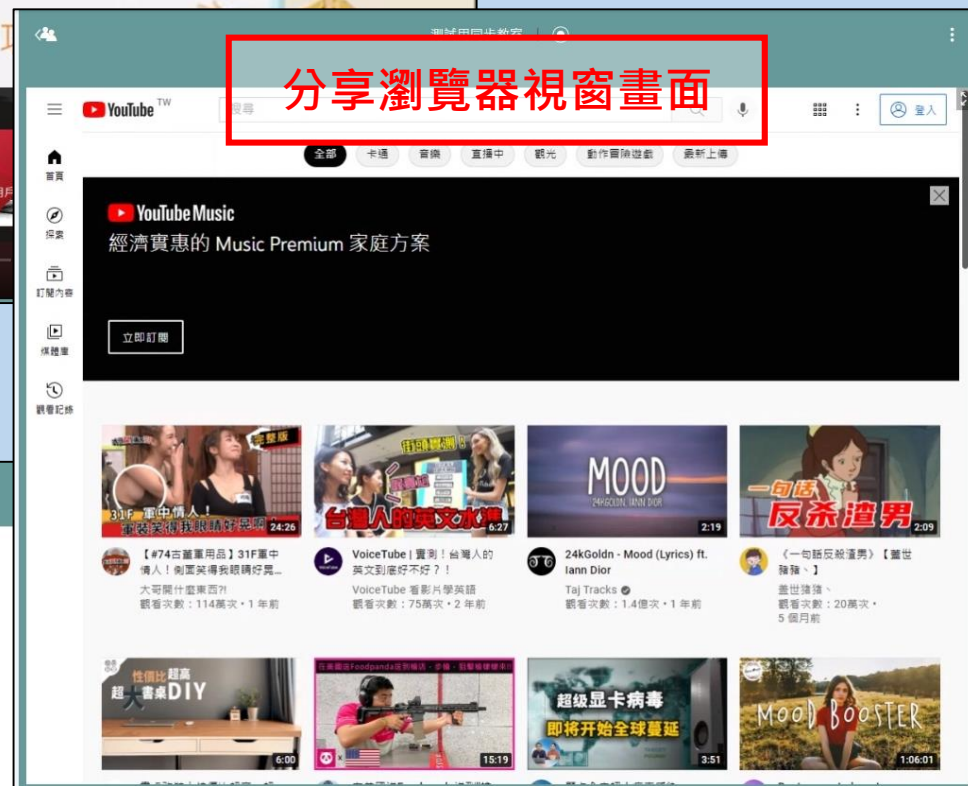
分享瀏覽器視窗畫面

YouTube TW

搜尋

登入

首頁
探索
訂閱內容
媒體庫
觀看記錄

全部 卡通 音樂 直播中 觀光 動作冒險遊戲 最新上傳

YouTube Music
經濟實惠的 Music Premium 家庭方案

立即訂閱

31F 軍中情人!
完整版
24:26
【#74古董軍用品】31F軍中情人!側面笑得我眼睛好晃...
大哥開什麼東西?!
觀看次數:114萬次・1年前

街頭實測!
台灣人的英文水準
6:27
VoiceTube | 實測!台灣人的英文到底好不好?!
VoiceTube 看影片學英語
觀看次數:75萬次・2年前

MOOD
24KGOLDN IANN DIOR
2:19
24kGoldn - Mood (Lyrics) ft. Iann Dior
Taj Tracks
觀看次數:1.4億次・1年前

一句話
反杀渣男
2:09
《一句話反殺渣男》【蓋世豬豬、】
蓋世豬豬、
觀看次數:20萬次・5 個月前

性價比超高
超大書桌DIY
6:00

15:19

超级显卡病毒
即将开始全球蔓延
3:51

MOOD BOOSTER
1:06:01